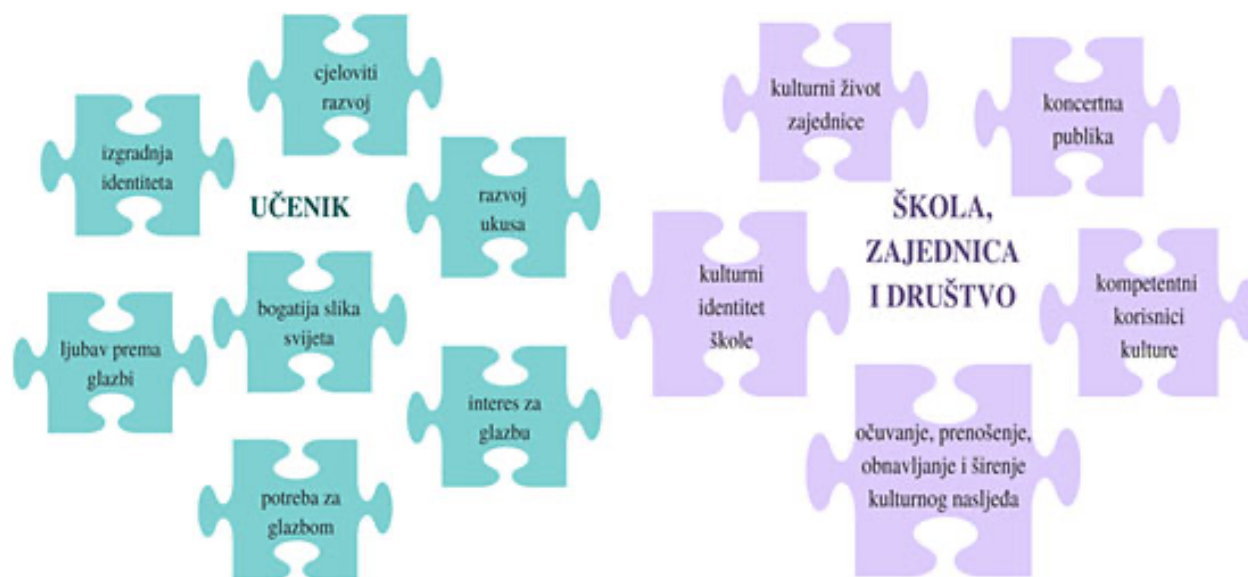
cjeloviti razvoj

izgradnja identiteta

UČENIK

razvoj ukusa

bogatija slika svijeta

ljubav prema glazbi

interes za glazbu

potreba za glazbom

kulturni život zajednice

koncertna publika

ŠKOLA, ZAJEDNICA I DRUŠTVO

kulturni identitet škole

kompetentni korisnici kulture

očuvanje, prenošenje, obnavljanje i širenje kulturnog nasljeđa